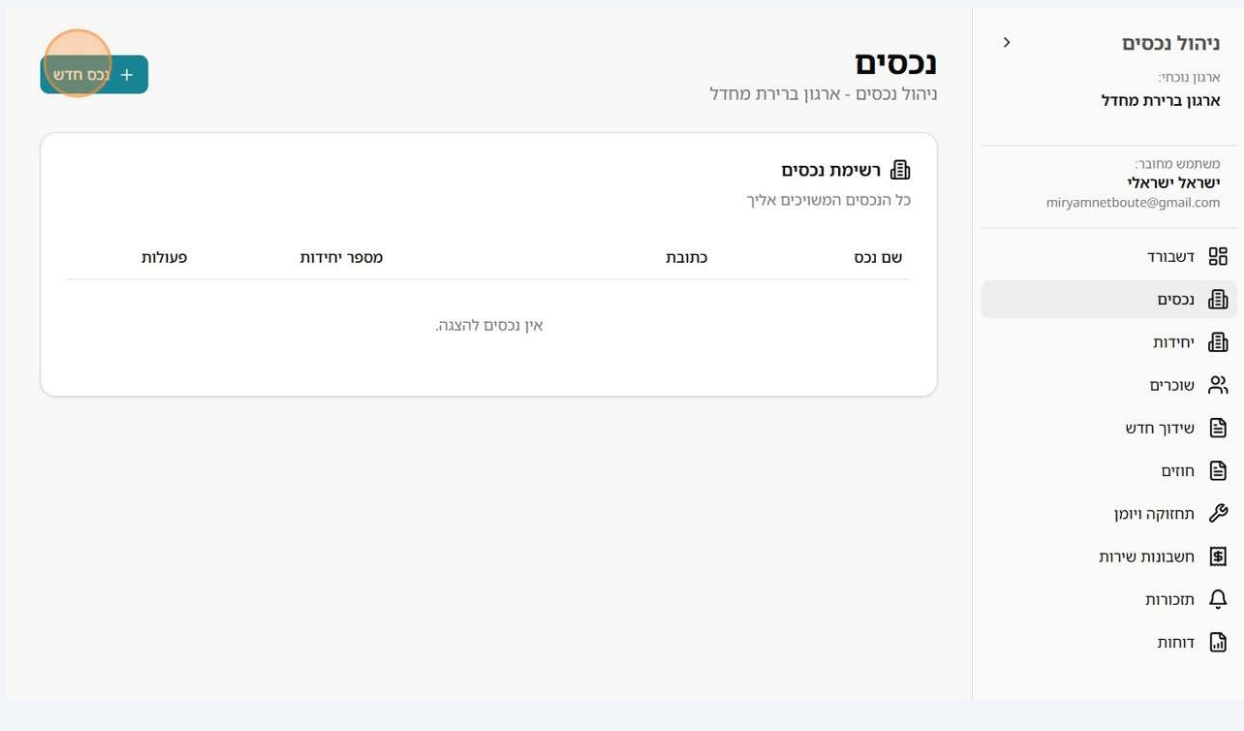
ניהול נכסים
ארגון נוכחי:
ארגון ברירת מחדל

משתמש מחובר:
ישראל ישראלי
miryamnetboute@gmail.com

דשבורד
נכסים
יחידות
שוכרים
שידוך חדש
חוזים
תחזוקה ויומן
חשבונות שירות
תזכורות
דוחות

נכסים
ניהול נכסים - ארגון ברירת מחדל

+ נכס חדש

רשימת נכסים
כל הנכסים המשויכים אליך

| שם נכס | כתובת | מספר יחידות | פעולות |
|---|---|---|---|

אין נכסים להצגה.